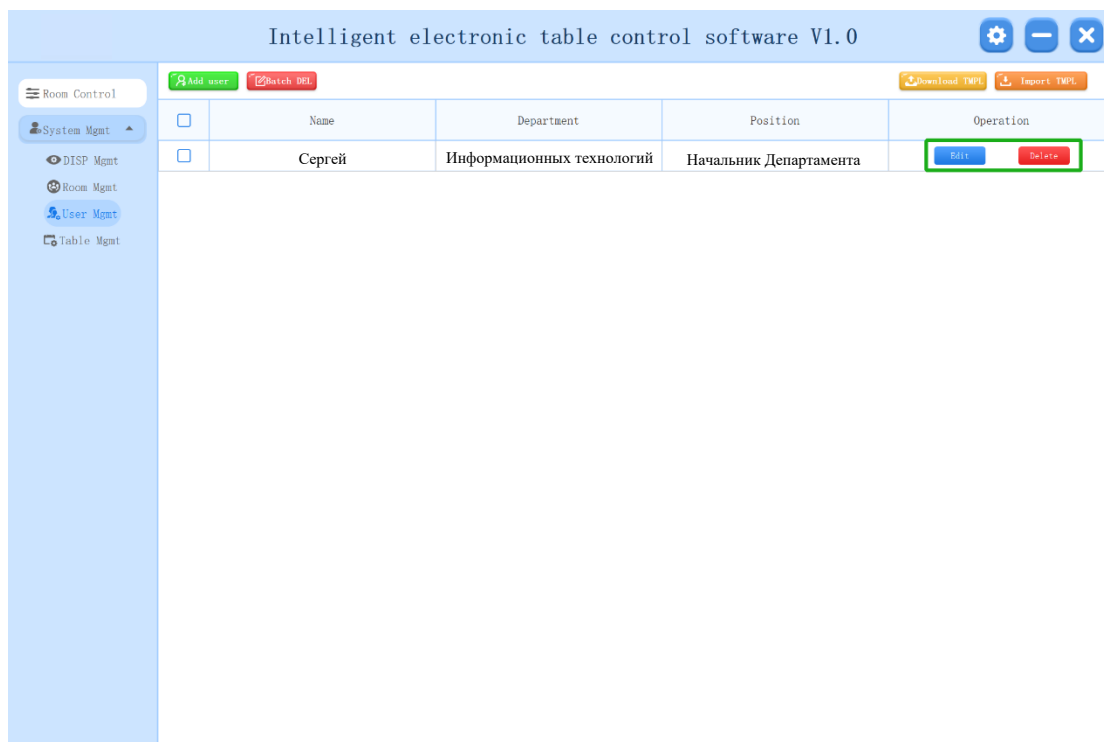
Intelligent electronic table control software V1.0

Room Control

System Mgmt

DISP Mgmt

Room Mgmt

User Mgmt

Table Mgmt

Add user

Batch DEL

Download TMPL

Import TMPL

| | Name | Department | Position | Operation |
|---|---|---|---|---|
| | Сергей | Информационных технологий | Начальник Департамента | Edit Delete |